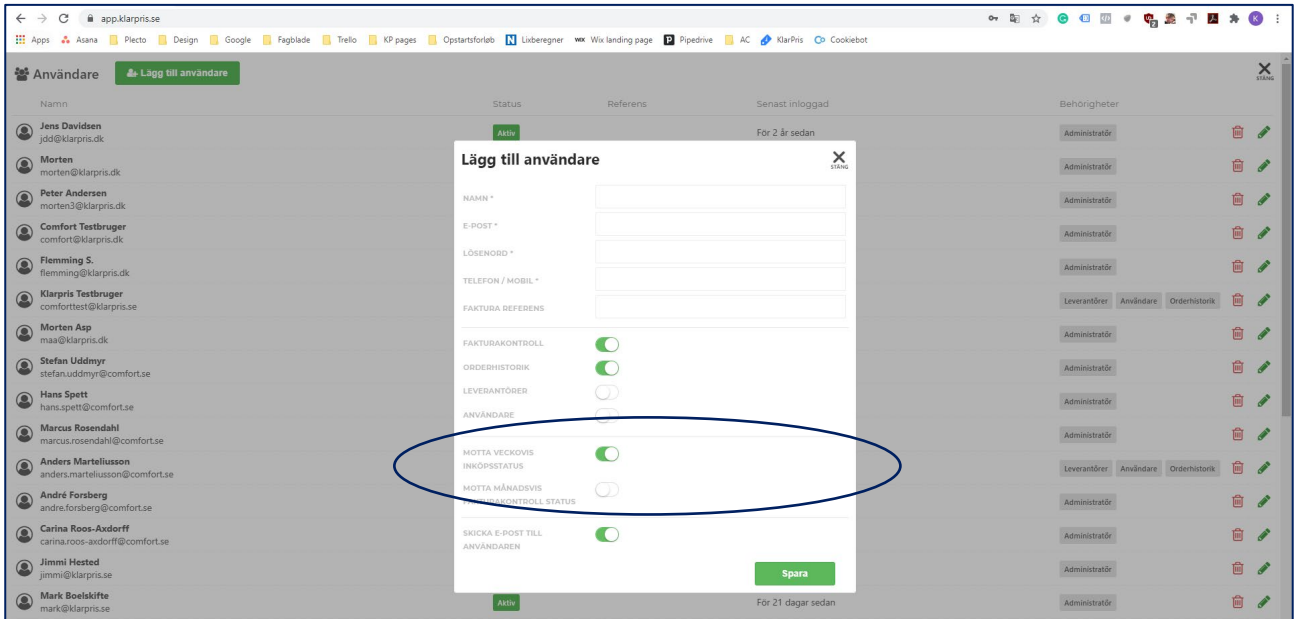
app.klarpris.se

Apps Asana Plecto Design Google Fagblade Trello KP pages Opstartsforløb Lixberegner Wix landing page Pipedrive AC KlarPris Cookiebot

Användare Lägg till användare

STÄNG

| Namn | Status | Referens | Senast inloggad | Behörigheter |
|---|---|---|---|---|
| Jens Davidsen jdd@klarpris.dk | Aktiv | | För 2 år sedan | Administratör |
| Morten morten@klarpris.dk | | | | Administratör |
| Peter Andersen morten3@klarpris.dk | | | | Administratör |
| Comfort Testbruger comfort@klarpris.dk | | | | Administratör |
| Flemming S. flemming@klarpris.dk | | | | Administratör |
| Klarpris Testbruger comforttest@klarpris.se | | | | Leverantörer Användare Orderhistorik |
| Morten Asp maa@klarpris.dk | | | | Administratör |
| Stefan Uddmyr stefan.uddmyr@comfort.se | | | | Administratör |
| Hans Spett hans.spett@comfort.se | | | | Administratör |
| Marcus Rosendahl marcus.rosendahl@comfort.se | | | | Administratör |
| Anders Marteliusson anders.marteliusson@comfort.se | | | | Leverantörer Användare Orderhistorik |
| André Forsberg andre.forsberg@comfort.se | | | | Administratör |
| Carina Roos-Axdorff carina.roos-axdorff@comfort.se | | | | Administratör |
| Jimmi Hested jimmi@klarpris.se | | | | Administratör |
| Mark Boelskifte mark@klarpris.se | Aktiv | | För 21 dagar sedan | Administratör |

Lägg till användare

STÄNG

NAMN *
E-POST *
LÖSENORD *
TELEFON / MOBIL *
FAKTURA REFERENS

FAKTURAKONTROLL
ORDERHISTORIK
LEVERANTÖRER
ANVÄNDARE

MOTTA VECKOVIS INKÖPSSTATUS
MOTTA MÅNADSVIS FAKTURAKONTROLL STATUS

SKICKA E-POST TILL ANVÄNDAREN

Spara